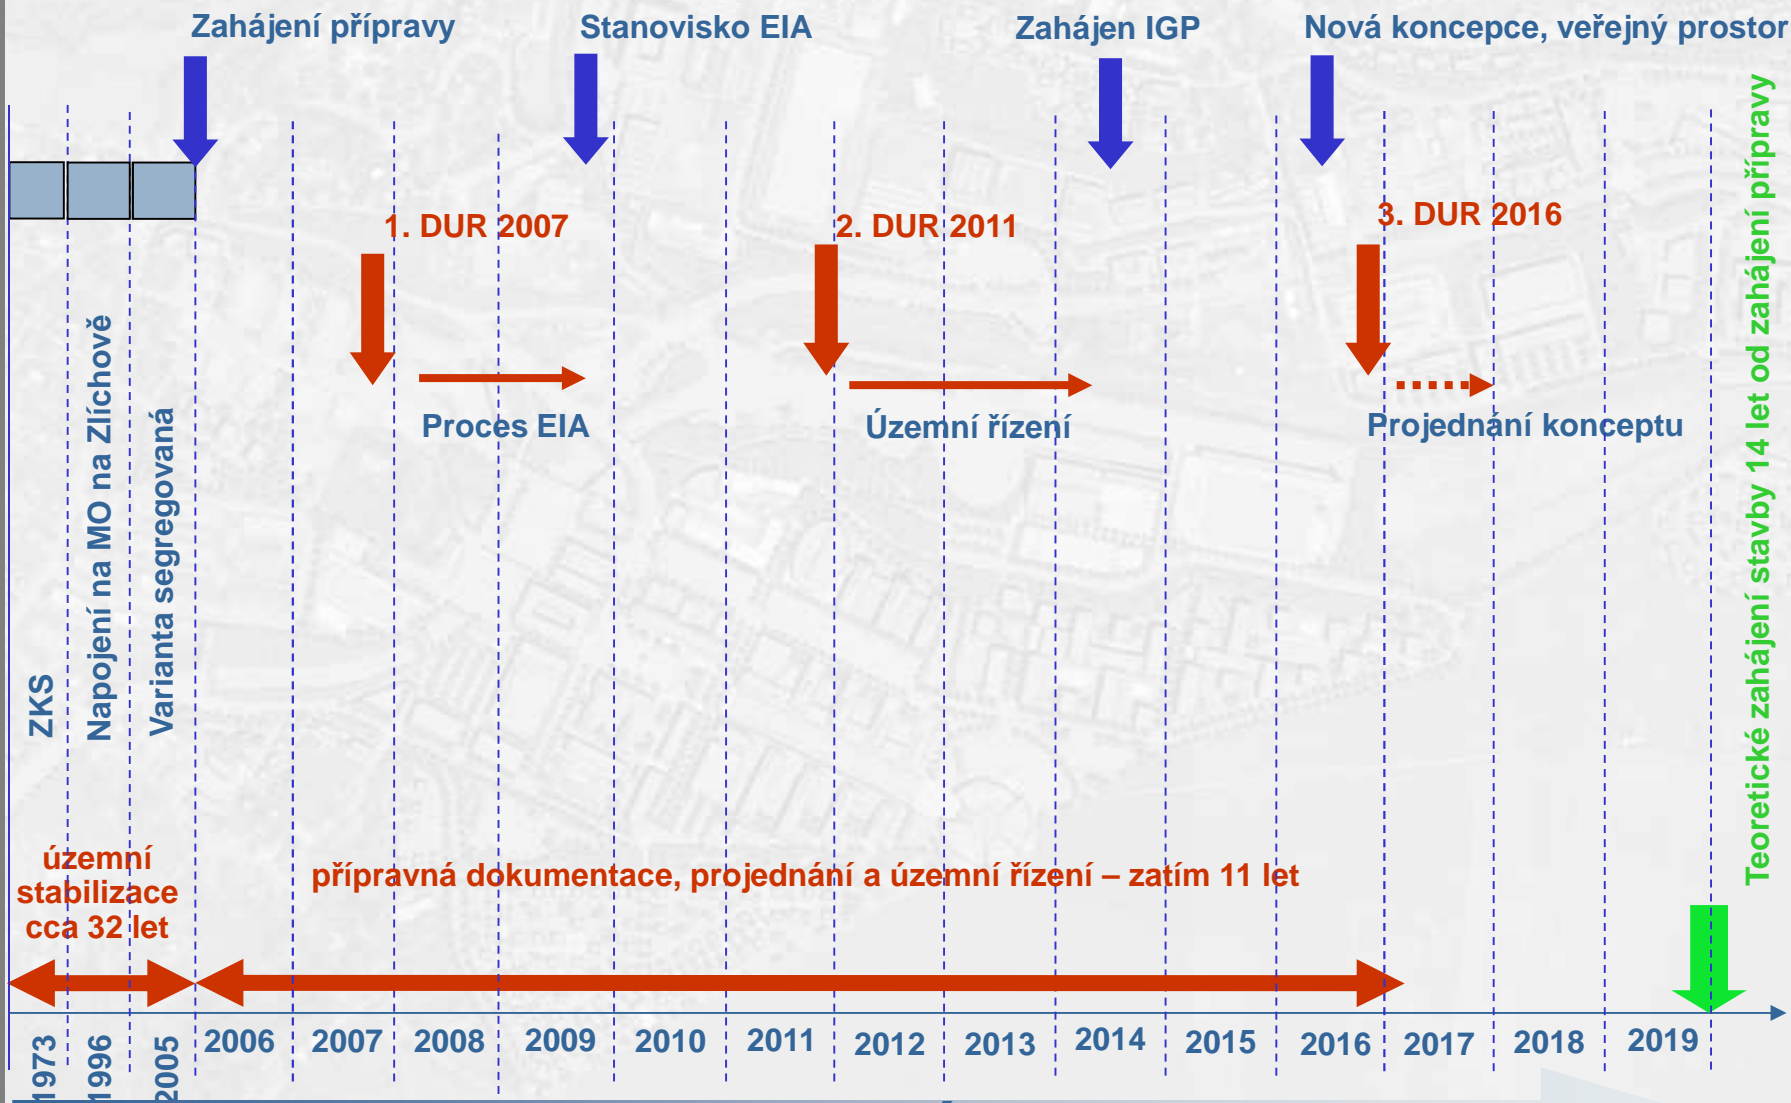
Zahájení přípravy

Stanovisko EIA

Zahájen IGP

Nová koncepce, veřejný prostor

Teoretické zahájení stavby 14 let od zahájení přípravy

1. DUR 2007

2. DUR 2011

3. DUR 2016

Proces EIA

Územní řízení

Projednání konceptu

ZKS

Napojení na MO na Zlíchově

Varianta segregovaná

územní stabilizace cca 32 let

přípravná dokumentace, projednání a územní řízení – zatím 11 let

1973 1996 2005 2006 2007 2008 2009 2010 2011 2012 2013 2014 2015 2016 2017 2018 2019